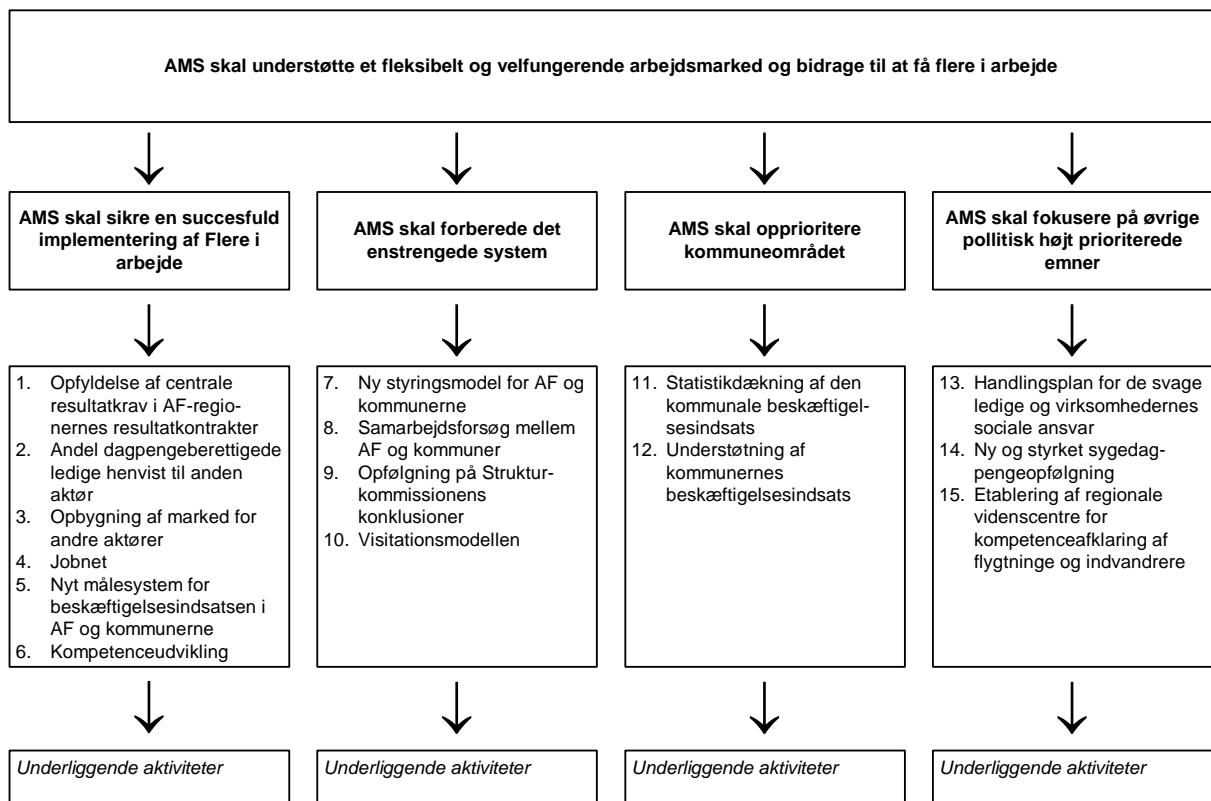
AMS skal understøtte et fleksibelt og velfungerende arbejdsmarked og bidrage til at få flere i arbejde

AMS skal sikre en succesfuld implementering af Flere i arbejde

AMS skal forberede det enstrengede system

AMS skal opprioritere kommuneområdet

AMS skal fokusere på øvrige pollitisk højt prioriterede emner

1. Opfyldelse af centrale resultatkrav i AF-regionernes resultatkontrakter
2. Andel dagpengeberettigede ledige henvist til anden aktør
3. Opbygning af marked for andre aktører
4. Jobnet
5. Nyt målesystem for beskæftigelsesindsatsen i AF og kommunerne
6. Kompetenceudvikling

7. Ny styringsmodel for AF og kommunerne
8. Samarbejdsforsøg mellem AF og kommuner
9. Opfølgning på Strukturkommissionens konklusioner
10. Visitationsmodellen

11. Statistikdækning af den kommunale beskæftigelsesindsats
12. Understøtning af kommunernes beskæftigelsesindsats

13. Handlingsplan for de svage ledige og virksomhedernes sociale ansvar
14. Ny og styrket sygedagpengeopfølgning
15. Etablering af regionale videnscentre for kompetenceafklaring af flygtninge og indvandrere

Underliggende aktiviteter

Underliggende aktiviteter

Underliggende aktiviteter

Underliggende aktiviteter